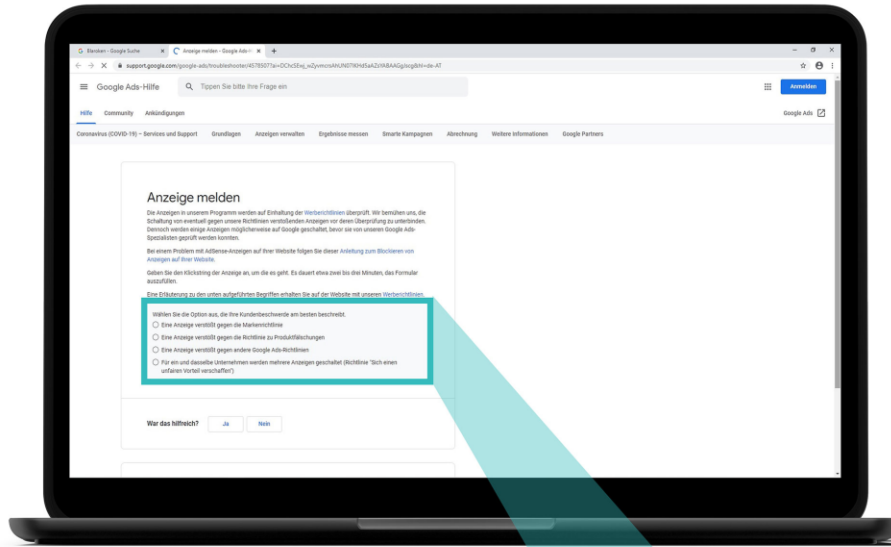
Blanken - Google Suche
Anzeige melden - Google Ads-H
support.google.com/google-ads/troubleshooter/4578507?a=DChcSEwj_w2yvmcnAhUN07Kh0SaAZzYABAAGg/ocg&hl=de-AT

Google Ads-Hilfe
Tippen Sie bitte Ihre Frage ein
Anmelden
Hilfe
Community
Ankündigungen
Google Ads
Coronavirus (COVID-19) – Services und Support
Grundlagen
Anzeigen verwalten
Ergebnisse messen
Smarte Kampagnen
Abrechnung
Weitere Informationen
Google Partners

Anzeige melden

Die Anzeigen in unserem Programm werden auf Einhaltung der Werberichtlinien überprüft. Wir bemühen uns, die Schaltung von eventuell gegen unsere Richtlinien verstoßenden Anzeigen vor deren Überprüfung zu unterbinden. Dennoch werden einige Anzeigen möglicherweise auf Google geschaltet, bevor sie von unserem Google Ads-Spezialisten geprüft werden konnten.

Bei einem Problem mit AdSense-Anzeigen auf Ihrer Website folgen Sie dieser Anleitung zum Blockieren von Anzeigen auf Ihrer Website.

Geben Sie den Klickstring der Anzeige an, um die es geht. Es dauert etwa zwei bis drei Minuten, das Formular auszufüllen.

Eine Erläuterung zu den unten aufgeführten Begriffen erhalten Sie auf der Website mit unseren Werberichtlinien.

Wählen Sie die Option aus, die Ihre Kundenbeschwerde am besten beschreibt.
Eine Anzeige verstößt gegen die Markenrichtlinie
Eine Anzeige verstößt gegen die Richtlinie zu Produktfälschungen
Eine Anzeige verstößt gegen andere Google Ads-Richtlinien
Für ein und dasselbe Unternehmen werden mehrere Anzeigen geschaltet (Richtlinie "Sich einen unfairen Vorteil verschaffen")

War das hilfreich?
Ja
Nein